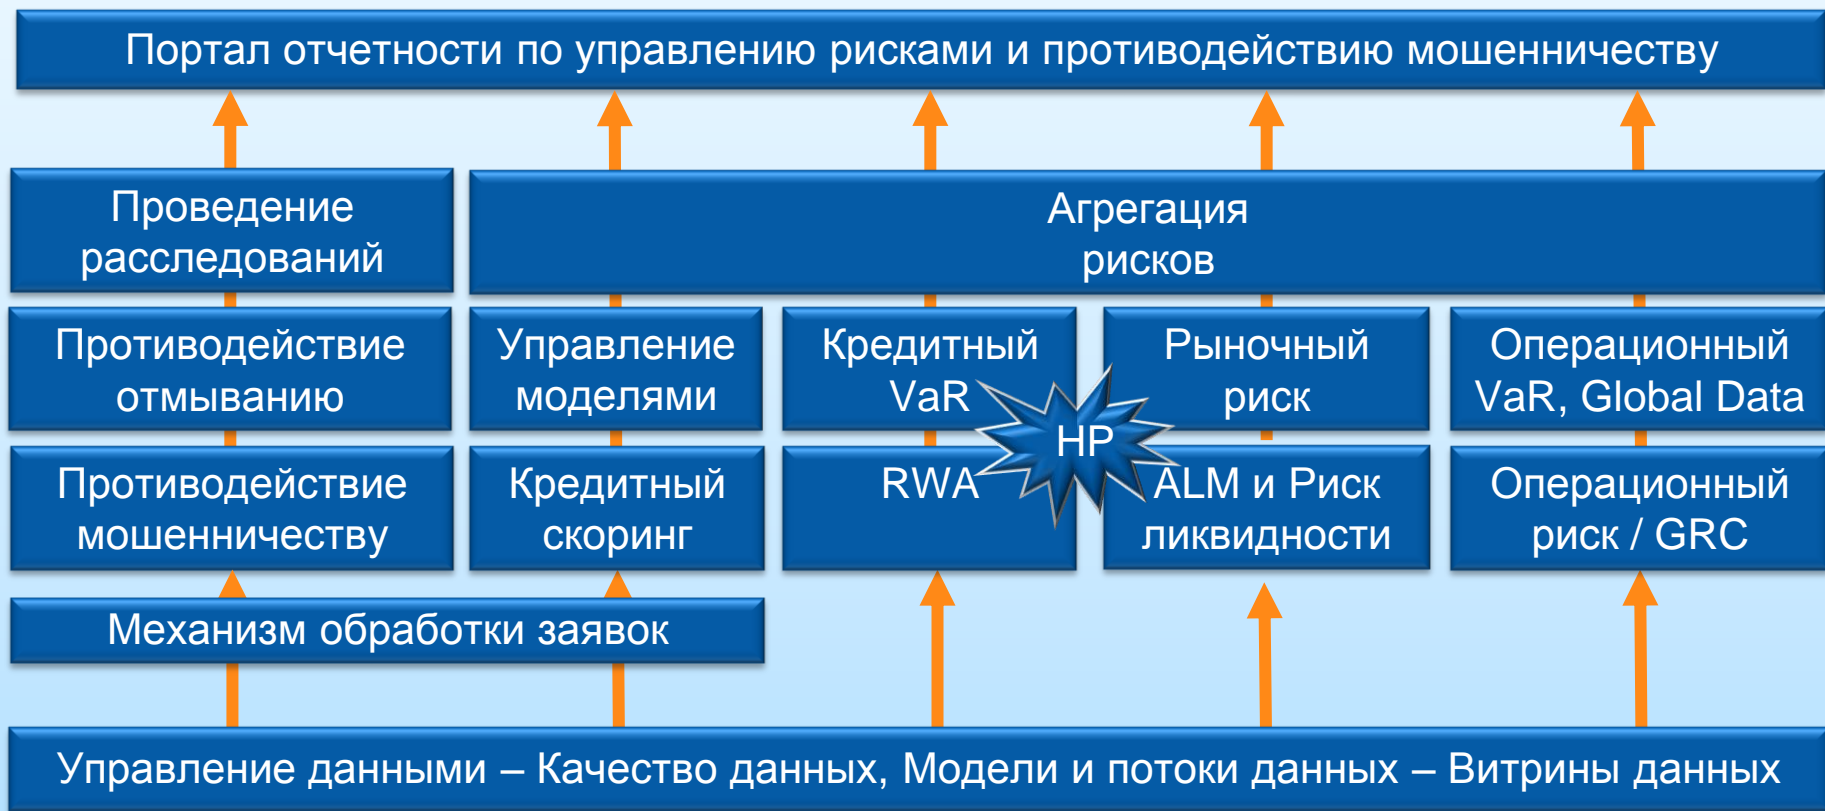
Портал отчетности по управлению рисками и противодействию мошенничеству

Проведение расследований

Агрегация рисков

Противодействие отмыванию

Управление моделями

Кредитный VaR

Рыночный риск

Операционный VaR, Global Data

HP

Противодействие мошенничеству

Кредитный скоринг

RWA

ALM и Риск ликвидности

Операционный риск / GRC

Механизм обработки заявок

Управление данными – Качество данных, Модели и потоки данных – Витрины данных